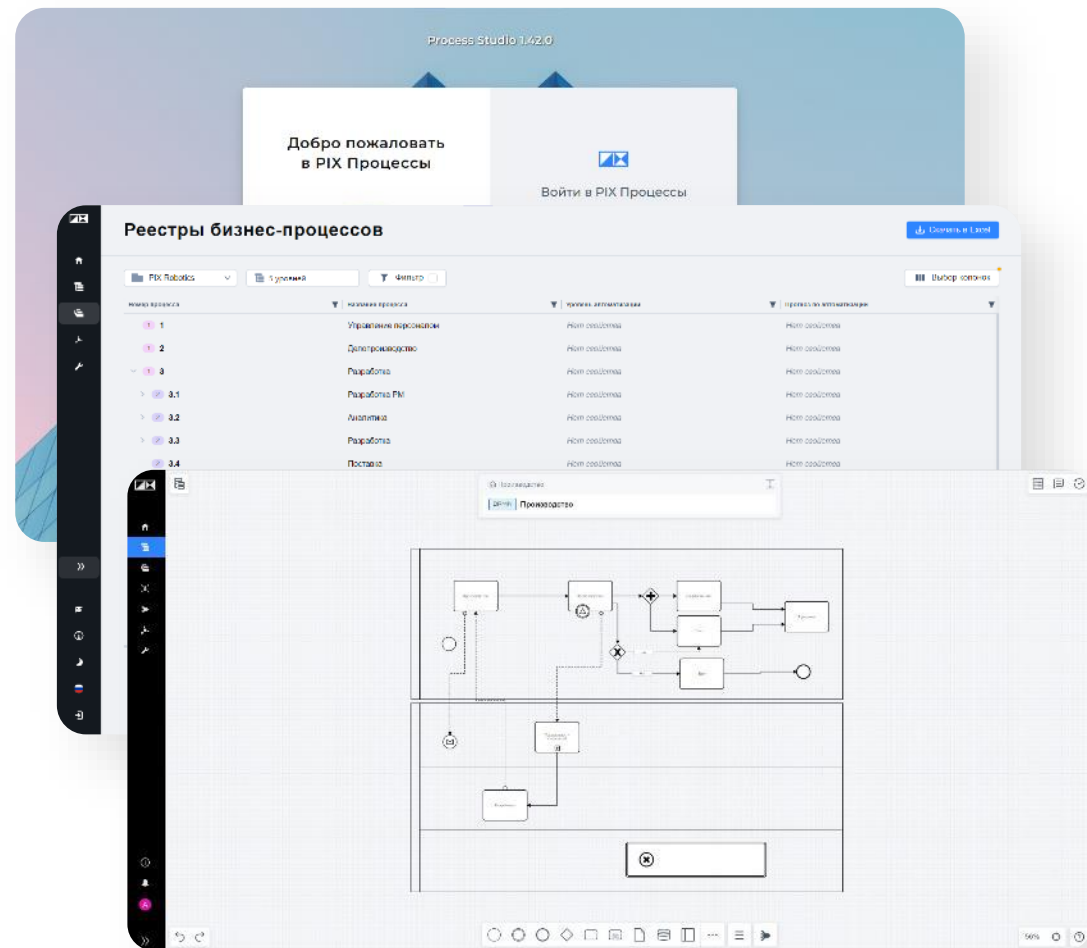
Process Studio 1.42.0

Добро пожаловать в PIX Процессы

Войти в PIX Процессы

Реестры бизнес-процессов

Скачать в Excel

PIX Robotics

5 уровней

Фильтр

Выбор колонок

| Номер процесса | Название процесса | Уровень автоматизации | Прогноз по автоматизации |
|---|---|---|---|
| 1 | Управление персоналом | Нет свойства | Нет свойства |
| 2 | Делопроизводство | Нет свойства | Нет свойства |
| 3 | Разработка | Нет свойства | Нет свойства |
| 3.1 | Разработка PM | Нет свойства | Нет свойства |
| 3.2 | Аналитика | Нет свойства | Нет свойства |
| 3.3 | Разработка | Нет свойства | Нет свойства |
| 3.4 | Поставка | Нет свойства | Нет свойства |

Производство

Производство

56%